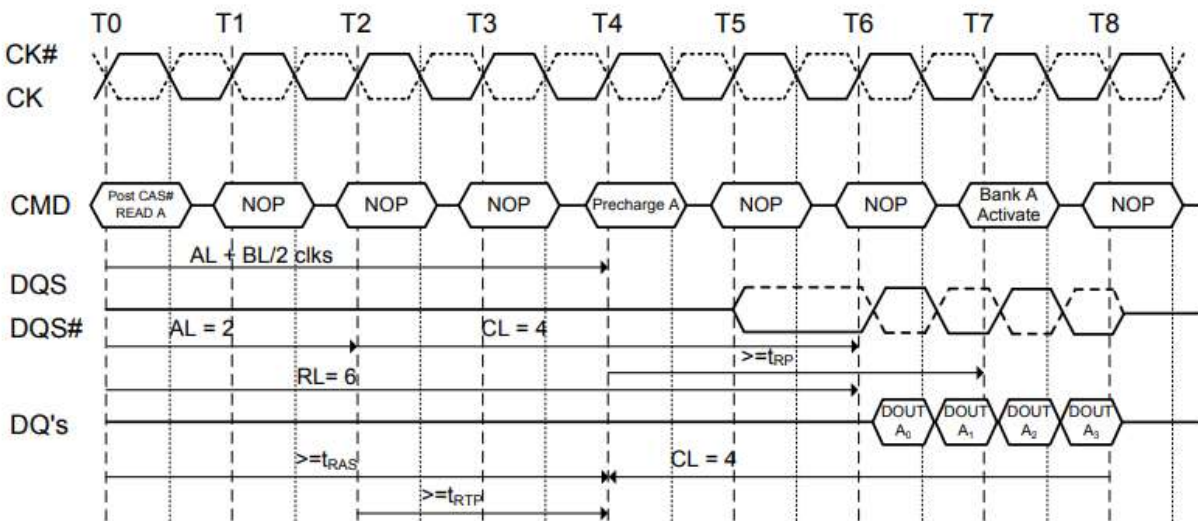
T0 T1 T2 T3 T4 T5 T6 T7 T8

CK#
CK

CMD
Post CAS# READ A
NOP
NOP
NOP
Precharge A
NOP
NOP
Bank A Activate
NOP

AL + BL/2 clks

DQS
DQS#

AL = 2
CL = 4
>=$t_{RP}$
RL= 6

DQ's
DOUT $A_0$
DOUT $A_1$
DOUT $A_2$
DOUT $A_3$

>=$t_{RAS}$
CL = 4
>=$t_{RTP}$